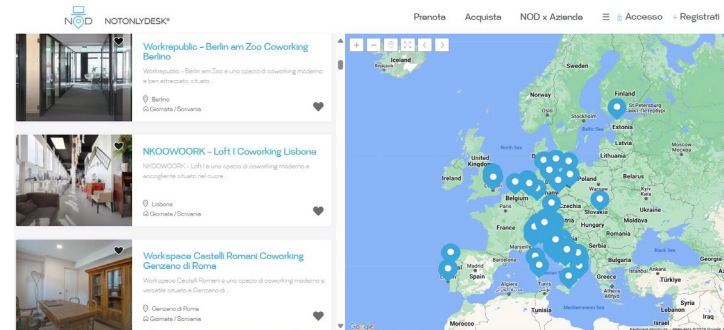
NOD NOTONLYDESK®

Prenota Acquista NOD x Aziende ☰ Accesso + Registrati

Workrepublic - Berlin am Zoo Coworking Berlino

Workrepublic - Berlin am Zoo è uno spazio di coworking moderno e ben attrezzato, situato...

Berlino
Giornata / Scrivania

NKOOWOORK - Loft I Coworking Lisbona

NKOOWOORK - Loft I è uno spazio di coworking moderno e accogliente situato nel cuore...

Lisbona
Giornata / Scrivania

Workspace Castelli Romani Coworking Genzano di Roma

Workspace Castelli Romani è uno spazio di coworking moderno e versatile situato a Genzano di...

Genzano di Roma
Giornata / Scrivania

Iceland
Finland
St Petersburg
Stockholm
Estonia
Baltic Sea
North Sea
Latvia
Lithuania
United Kingdom
Ireland
Belarus
Belgium
Warsaw
Slovakia
France
Serbia
Spain
Syria
Morocco
Google